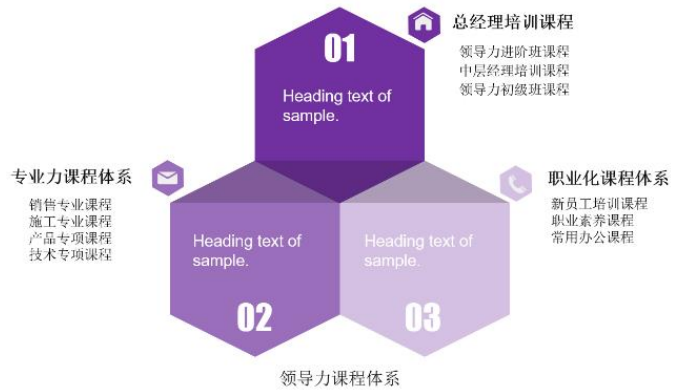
01

Heading text of sample.

总经理培训课程

领导力进阶班课程
中层经理培训课程
领导力初级班课程

专业力课程体系

销售专业课程
施工专业课程
产品专项课程
技术专项课程

Heading text of sample.

02

Heading text of sample.

03

职业化课程体系

新员工培训课程
职业素养课程
常用办公课程

领导力课程体系